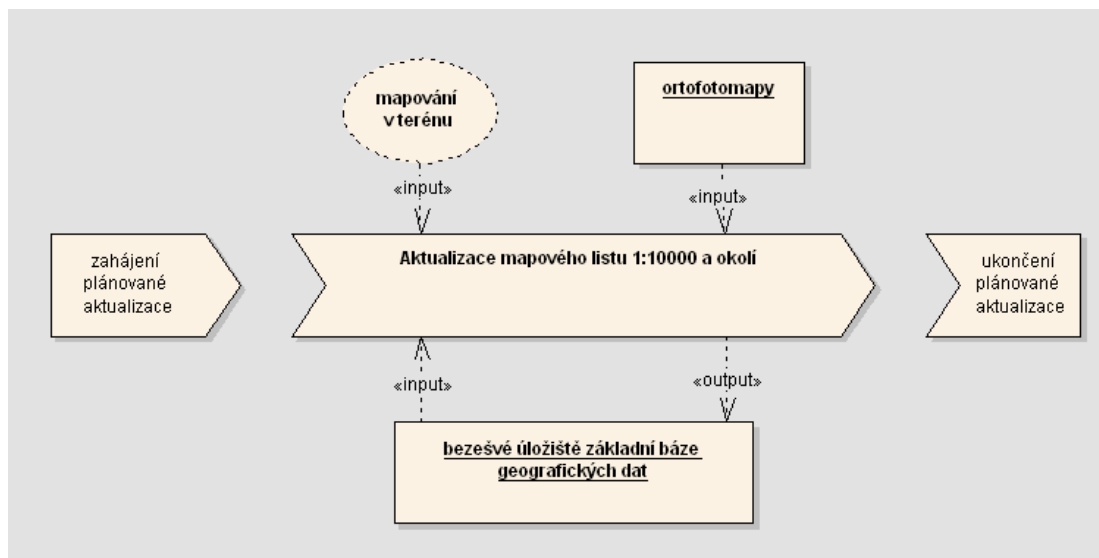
mapování v terénu

ortofotomapy

«input»

«input»

zahájení plánované aktualizace

Aktualizace mapového listu 1:10000 a okolí

ukončení plánované aktualizace

«input»

«output»

bezešvé úložiště základní báze geografických dat